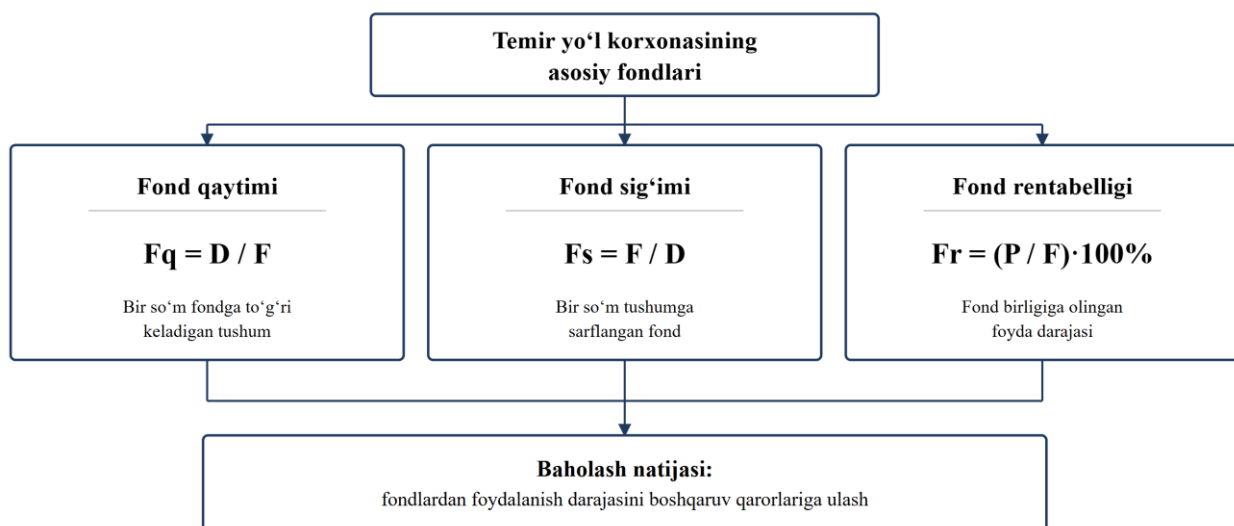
Temir yo‘l korxonasining asosiy fondlari

Fond qaytimi

$Fq = D / F$

Bir so‘m fondga to‘g‘ri keladigan tushum

Fond sig‘imi

$Fs = F / D$

Bir so‘m tushumga sarflangan fond

Fond rentabelligi

$Fr = (P / F) \cdot 100\%$

Fond birligiga olingan foyda darajasi

Baholash natijasi:
fondlardan foydalanish darajasini boshqaruv qarorlariga ulash